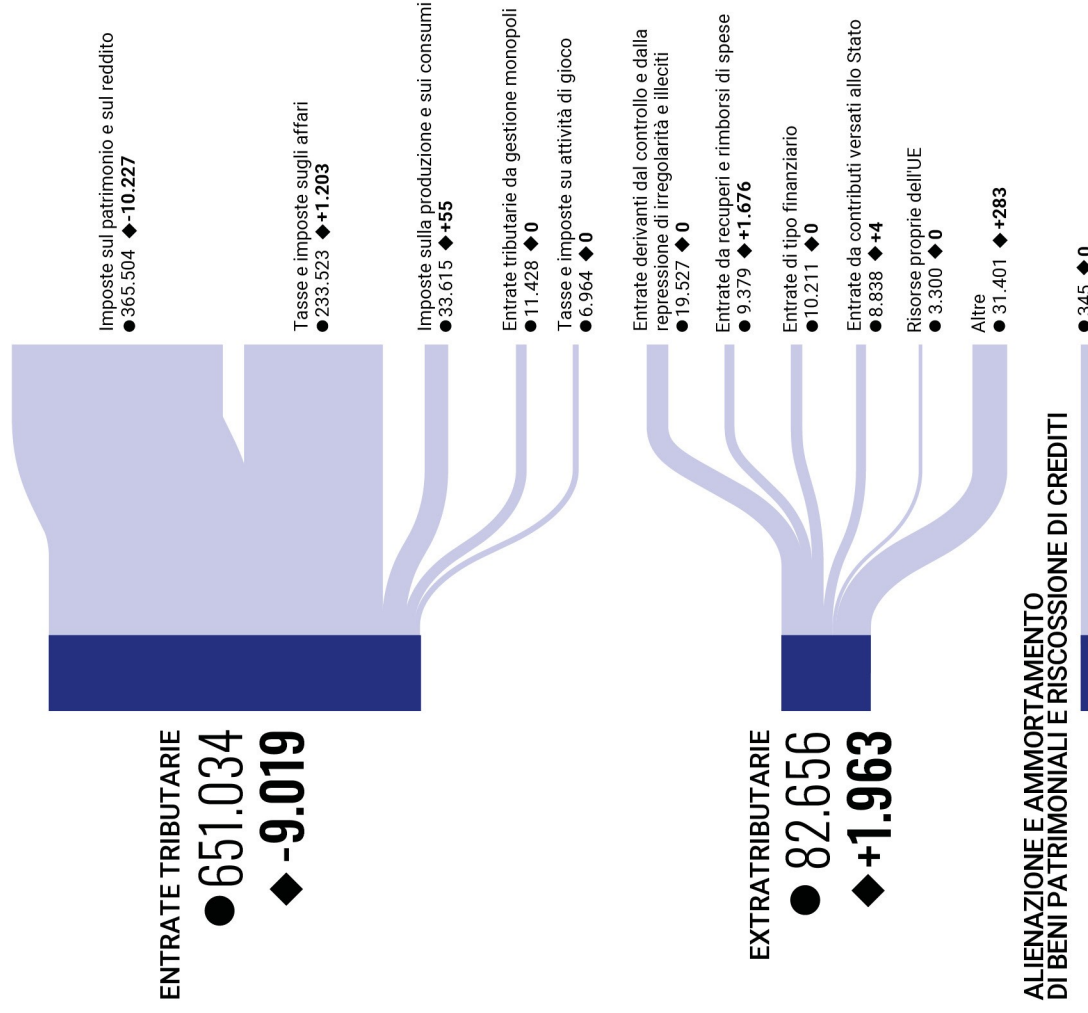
ENTRATE TRIBUTARIE
●651.034
◆-9.019

Imposte sul patrimonio e sul reddito
●365.504 ◆-10.227

Tasse e imposte sugli affari
●233.523 ◆+1.203

Imposte sulla produzione e sui consumi
●33.615 ◆+55

Entrate tributarie da gestione monopoli
●11.428 ◆0

Tasse e imposte su attività di gioco
●6.964 ◆0

EXTRATRIBUTARIE
●82.656
◆+1.963

Entrate derivanti dal controllo e dalla repressione di irregolarità e illeciti
●19.527 ◆0

Entrate da recuperi e rimborsi di spese
●9.379 ◆+1.676

Entrate di tipo finanziario
●10.211 ◆0

Entrate da contributi versati allo Stato
●8.838 ◆+4

Risorse proprie dell'UE
●3.300 ◆0

Altre
●31.401 ◆+283

ALIENAZIONE E AMMORTAMENTO DI BENI PATRIMONIALI E RISCOSSIONE DI CREDITI

●345 ◆0